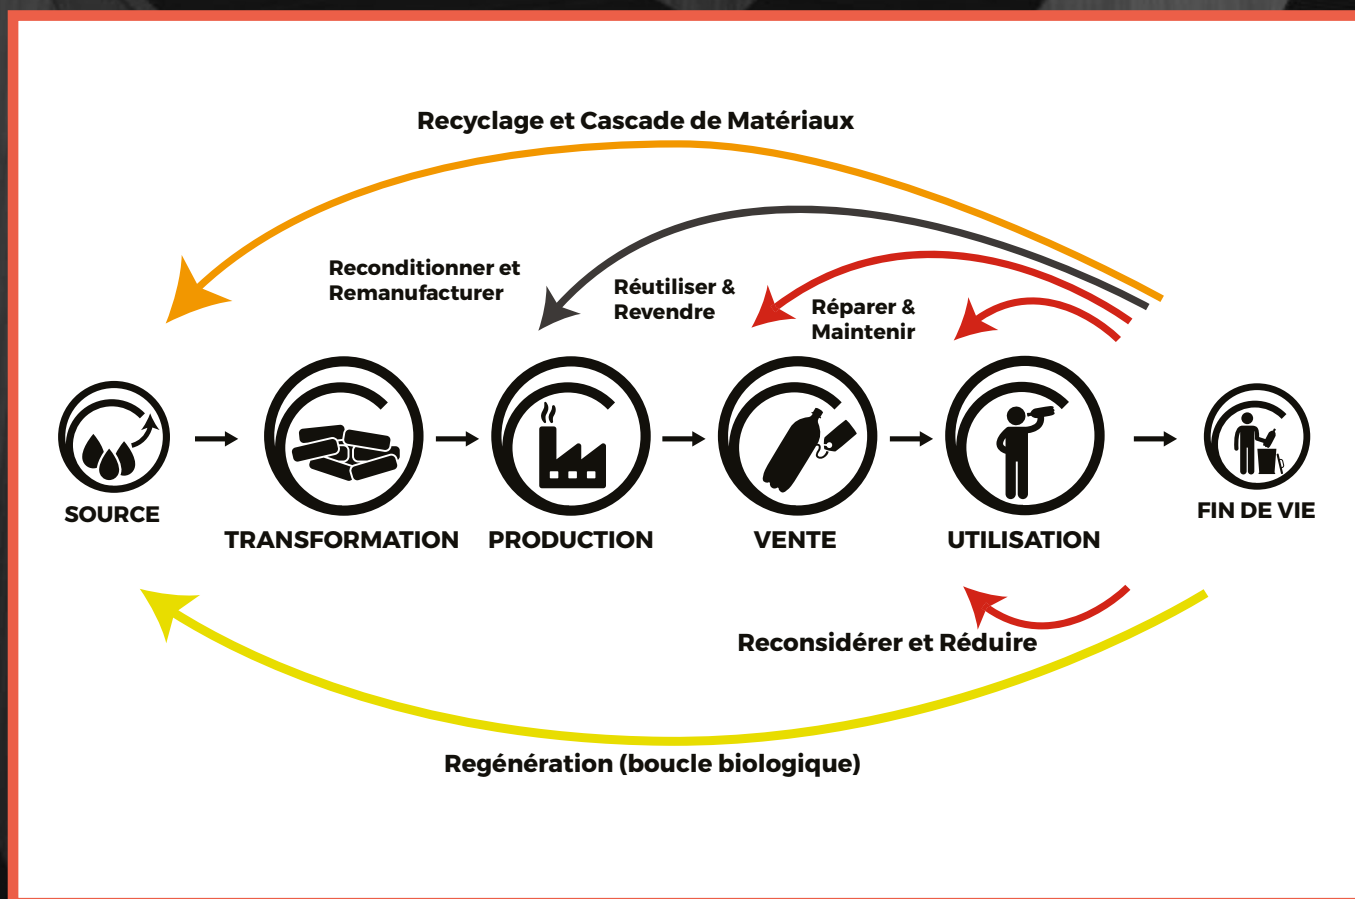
Recyclage et Cascade de Matériaux

Reconditionner et Remanufacturer

Réutiliser & Revendre

Réparer & Maintenir

SOURCE

TRANSFORMATION

PRODUCTION

VENTE

UTILISATION

FIN DE VIE

Reconsidérer et Réduire

Regénération (boucle biologique)